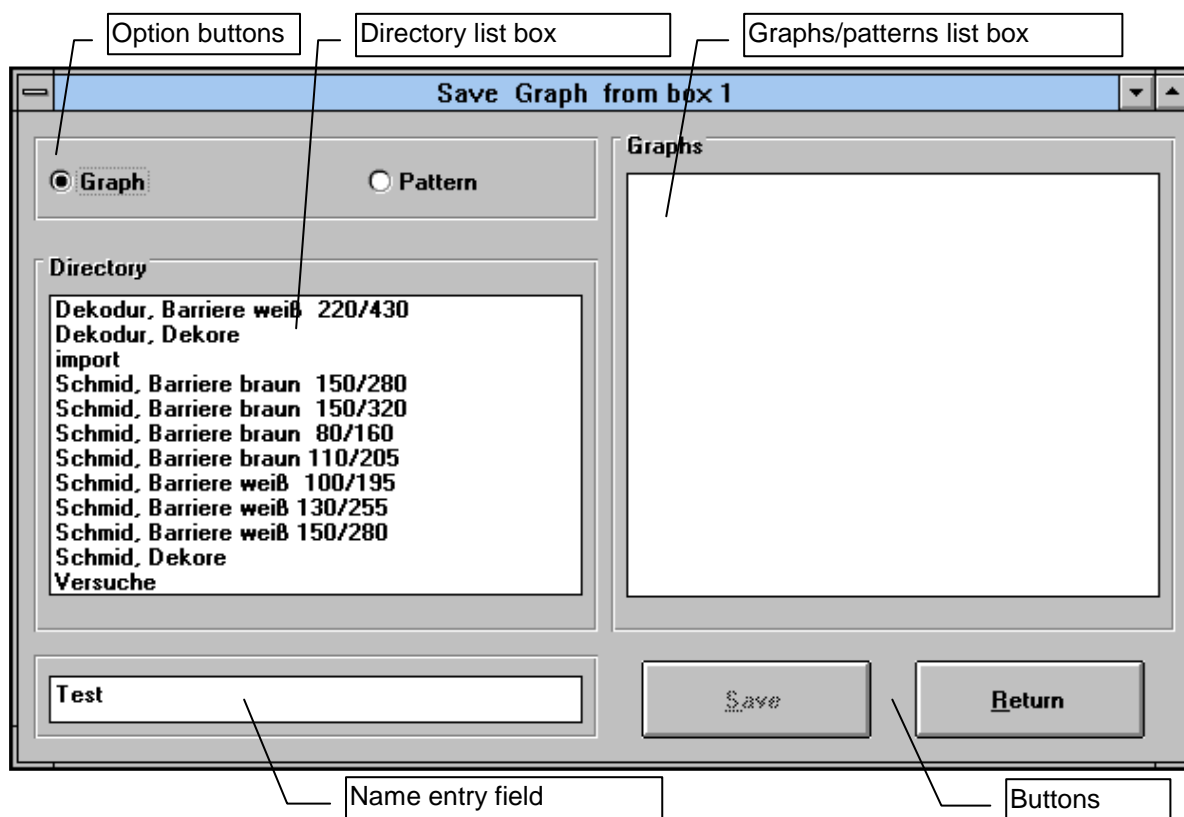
Option buttons
Directory list box
Graphs/patterns list box

Save Graph from box 1

Graph
Pattern

Graphs

Directory

Dekodur, Barriere weiß 220/430
Dekodur, Dekore
import
Schmid, Barriere braun 150/280
Schmid, Barriere braun 150/320
Schmid, Barriere braun 80/160
Schmid, Barriere braun 110/205
Schmid, Barriere weiß 100/195
Schmid, Barriere weiß 130/255
Schmid, Barriere weiß 150/280
Schmid, Dekore
Versuche

Test

Save
Return

Name entry field
Buttons